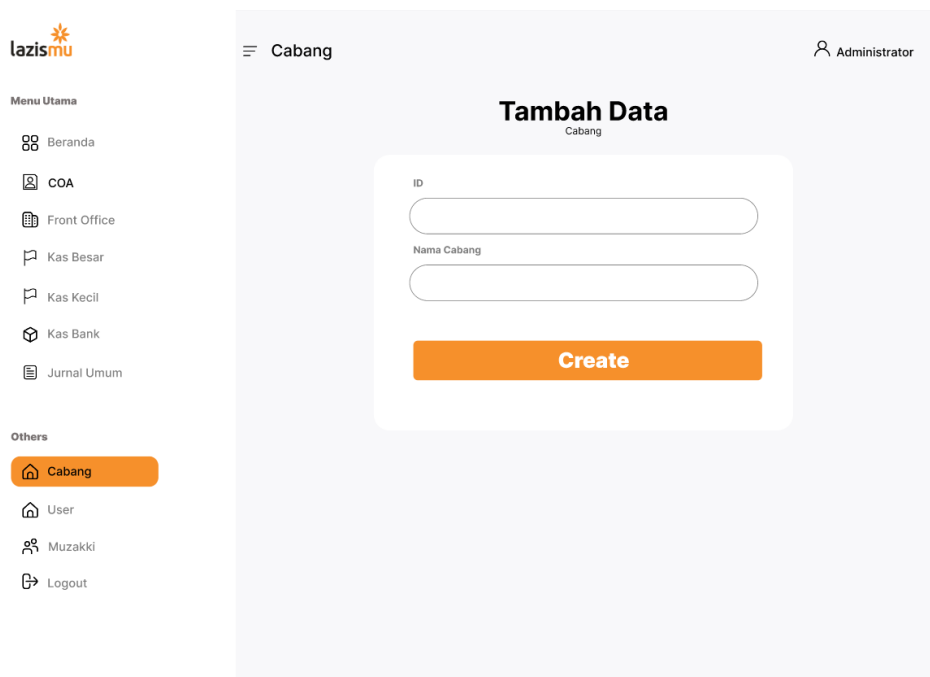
lazismu

Menu Utama

Beranda

COA

Front Office

Kas Besar

Kas Kecil

Kas Bank

Jurnal Umum

Others

Cabang

User

Muzakki

Logout

Cabang

Administrator

Tambah Data

Cabang

ID

Nama Cabang

Create